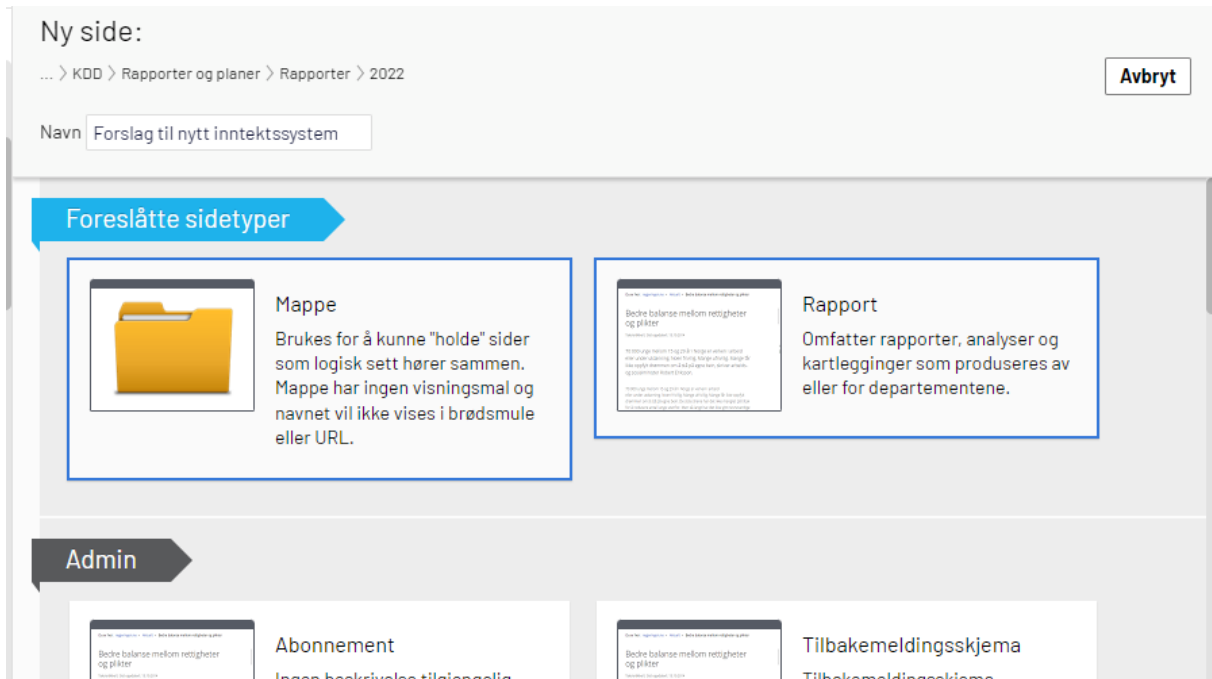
Ny side:

... 〉 KDD 〉 Rapporter og planer 〉 Rapporter 〉 2022

Avbryt

Navn Forslag til nytt inntektssystem

Foreslåtte sidetyper

Mappe
Brukes for å kunne "holde" sider som logisk sett hører sammen. Mappe har ingen visningsmal og navnet vil ikke vises i brødsmule eller URL.

Bedre balanse mellom rettigheter og plikter

Rapport
Omfatter rapporter, analyser og kartlegginger som produseres av eller for departementene.

Admin

Bedre balanse mellom rettigheter og plikter

Abonnement
Ingen beskrivelse tilgjengelig

Bedre balanse mellom rettigheter og plikter

Tilbakemeldingsskjema
Tilbakemeldingsskjema